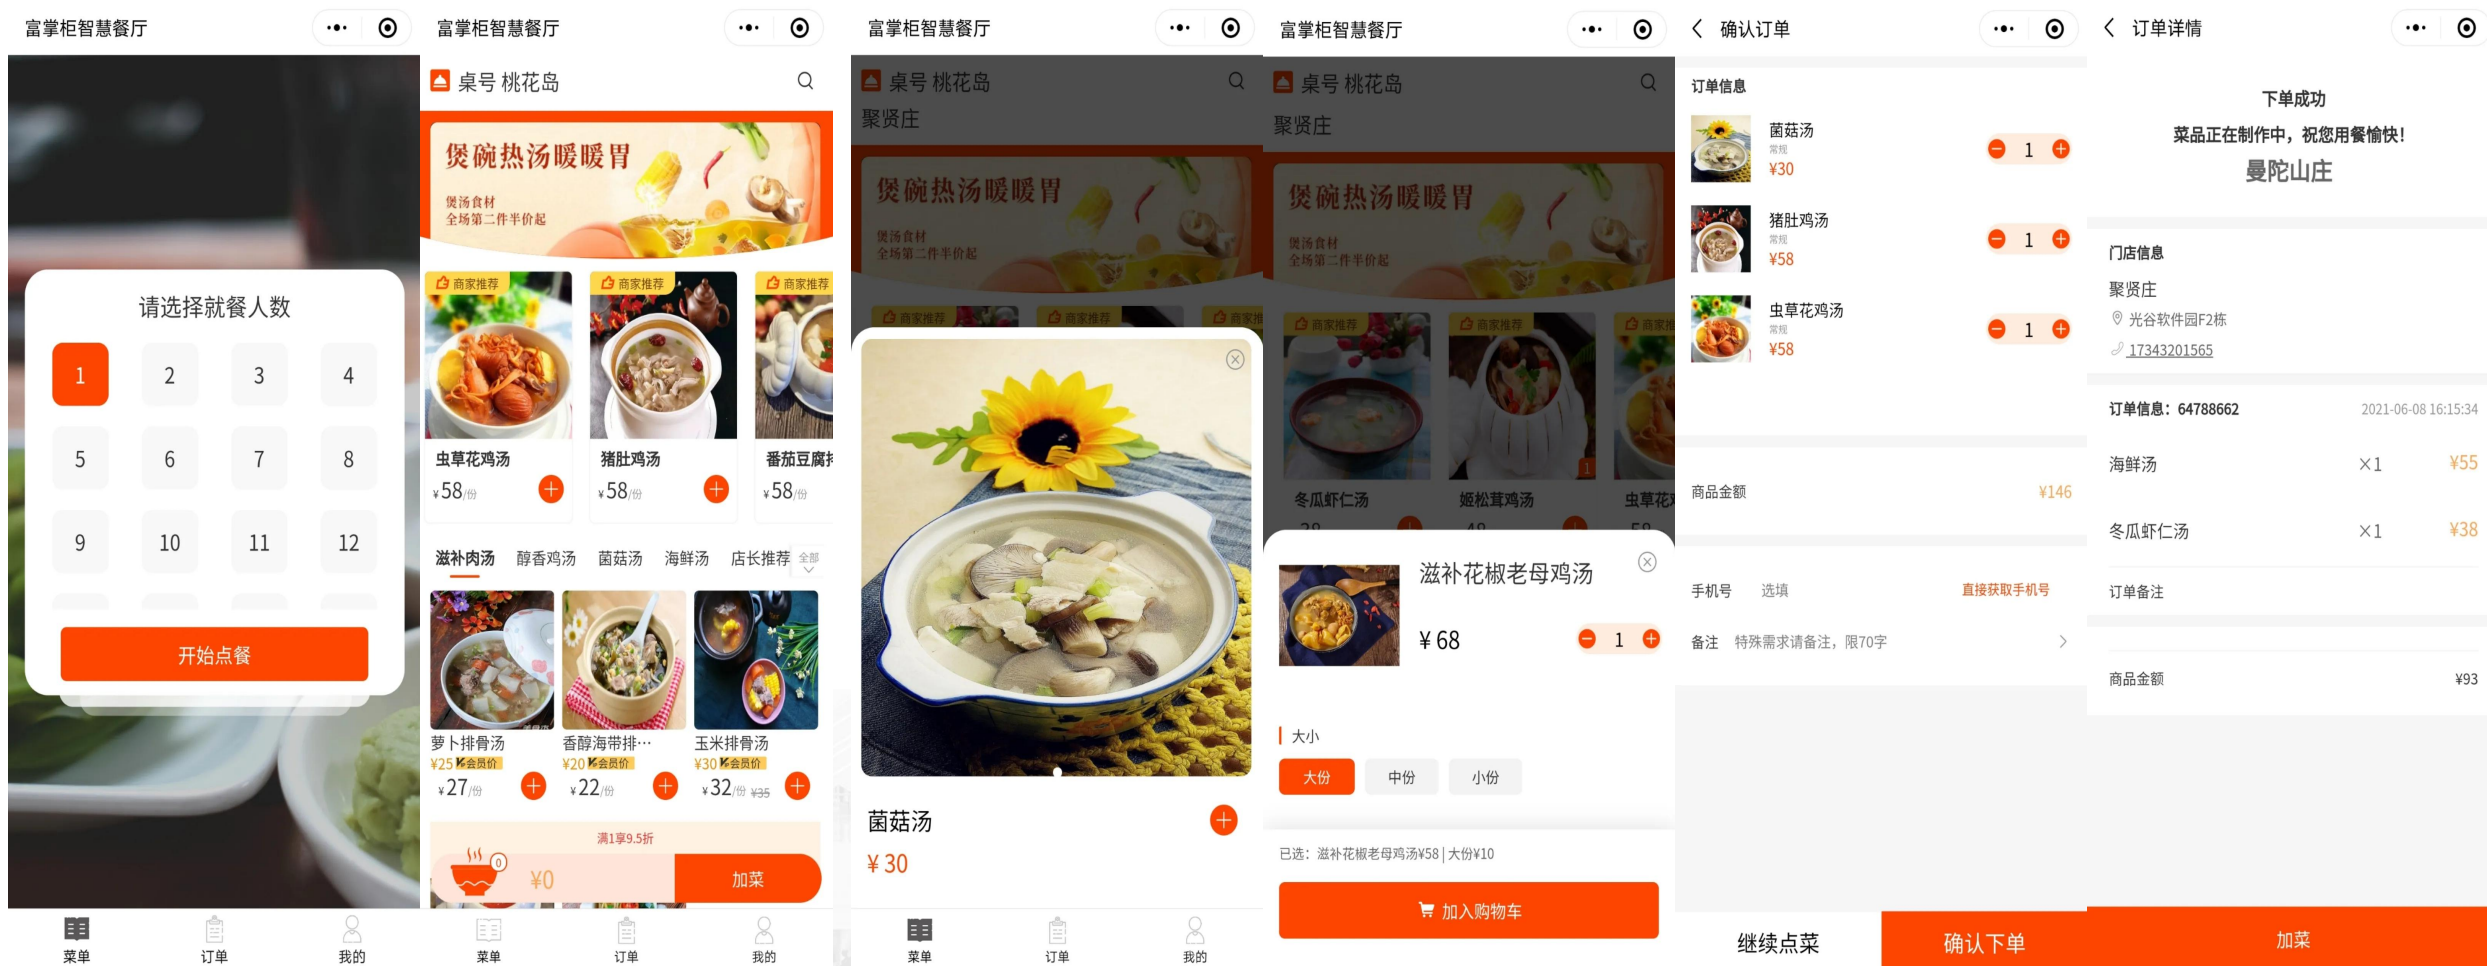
富掌柜智慧餐厅

请选择就餐人数

1 2 3 4
5 6 7 8
9 10 11 12

开始点餐

菜单 订单 我的

富掌柜智慧餐厅

桌号 桃花岛

煲碗热汤暖暖胃
煲汤食材
全场第二件半价起

商家推荐 商家推荐 商家推荐

虫草花鸡汤
¥58/份

猪肚鸡汤
¥58/份

番茄豆腐
¥58/份

滋补肉汤 醇香鸡汤 菌菇汤 海鲜汤 店长推荐 全部

萝卜排骨汤
¥25 会员价
¥27/份

香醇海带排…
¥20 会员价
¥22/份

玉米排骨汤
¥30 会员价
¥32/份 ¥35

满1享9.5折

0
¥0
加菜

菜单 订单 我的

富掌柜智慧餐厅

桌号 桃花岛
聚贤庄

煲碗热汤暖暖胃
煲汤食材
全场第二件半价起

商家推荐 商家推荐 商家推荐

菌菇汤
¥ 30

菜单 订单 我的

富掌柜智慧餐厅

桌号 桃花岛
聚贤庄

煲碗热汤暖暖胃
煲汤食材
全场第二件半价起

商家推荐 商家推荐 商家推荐

冬瓜虾仁汤
姬松茸鸡汤
虫草花

滋补花椒老母鸡汤
¥ 68
1

大小
大份 中份 小份

已选：滋补花椒老母鸡汤¥58 | 大份¥10

加入购物车

确认订单

订单信息

菌菇汤
常规
¥30
1

猪肚鸡汤
常规
¥58
1

虫草花鸡汤
常规
¥58
1

商品金额 ¥146

手机号 选填 直接获取手机号

备注 特殊需求请备注，限70字

继续点菜 确认下单

订单详情

下单成功
菜品正在制作中，祝您用餐愉快！
曼陀山庄

门店信息
聚贤庄
光谷软件园F2栋
17343201565

订单信息：64788662 2021-06-08 16:15:34

海鲜汤 ×1 ¥55

冬瓜虾仁汤 ×1 ¥38

订单备注

商品金额 ¥93

加菜